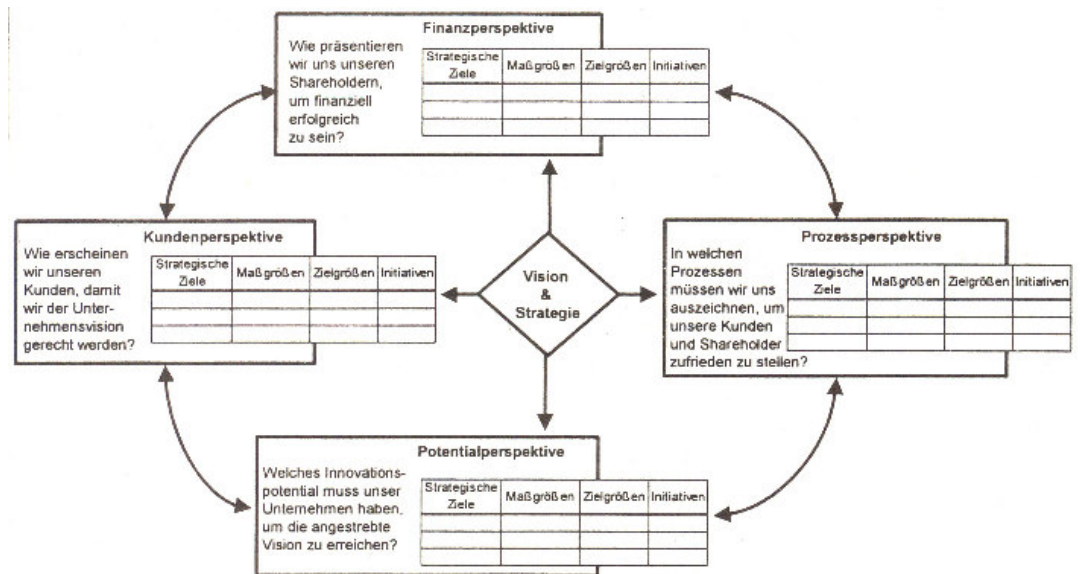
Finanzperspektive

Wie präsentieren wir uns unseren Shareholdern, um finanziell erfolgreich zu sein?

| Strategische Ziele | Maßgrößen | Zielgrößen | Initiativen |
|---|---|---|---|
| | | | |
| | | | |
| | | | |

Kundenperspektive

Wie erscheinen wir unseren Kunden, damit wir der Unternehmensvision gerecht werden?

| Strategische Ziele | Maßgrößen | Zielgrößen | Initiativen |
|---|---|---|---|
| | | | |
| | | | |
| | | | |

Vision & Strategie

Prozessperspektive

In welchen Prozessen müssen wir uns auszeichnen, um unsere Kunden und Shareholder zufrieden zu stellen?

| Strategische Ziele | Maßgrößen | Zielgrößen | Initiativen |
|---|---|---|---|
| | | | |
| | | | |
| | | | |

Potentialperspektive

Welches Innovationspotential muss unser Unternehmen haben, um die angestrebte Vision zu erreichen?

| Strategische Ziele | Maßgrößen | Zielgrößen | Initiativen |
|---|---|---|---|
| | | | |
| | | | |
| | | | |